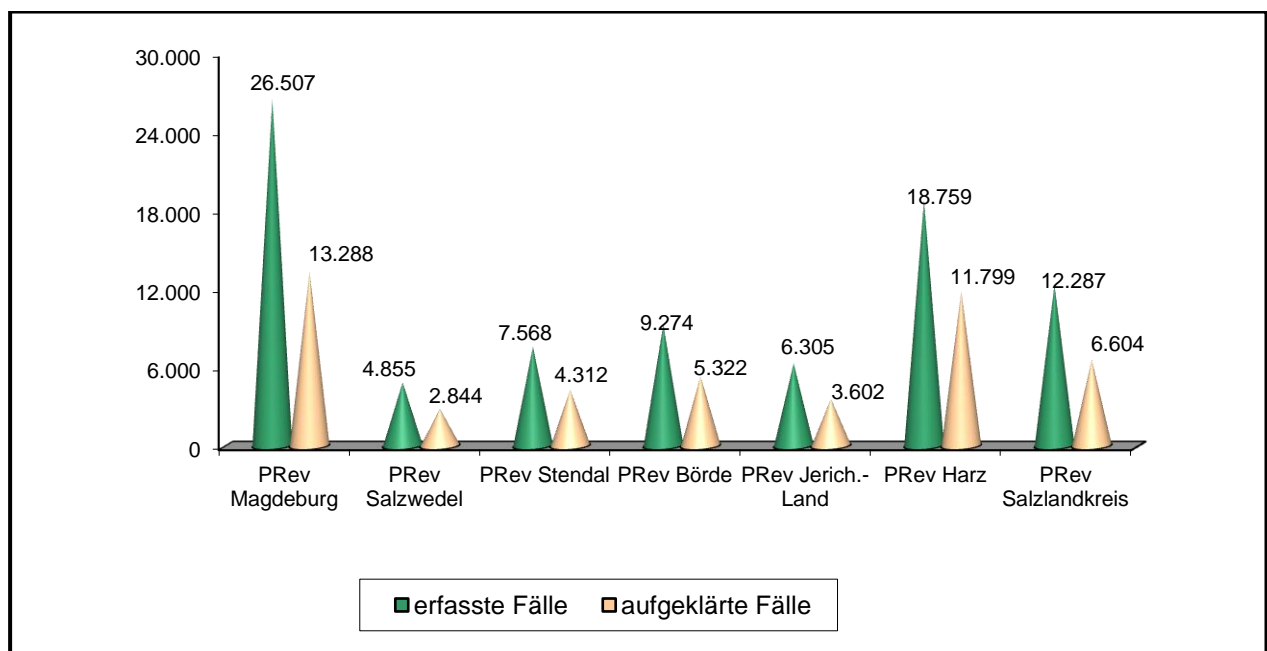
30.000
24.000
18.000
12.000
6.000
0

26.507
13.288
4.855
2.844
7.568
4.312
9.274
5.322
6.305
3.602
18.759
11.799
12.287
6.604

PRev Magdeburg
PRev Salzwedel
PRev Stendal
PRev Börde
PRev Jerich.-Land
PRev Harz
PRev Salzlandkreis

erfasste Fälle
aufgeklärte Fälle